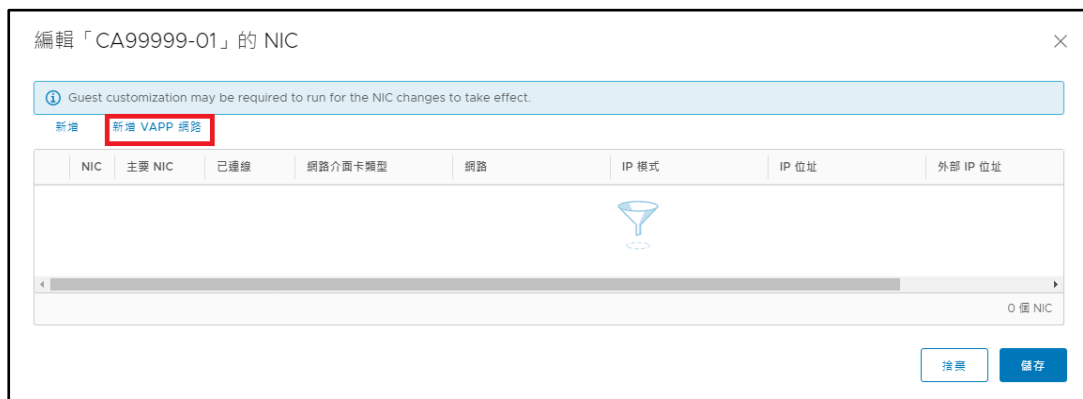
編輯「CA99999-01」的 NIC

×

Guest customization may be required to run for the NIC changes to take effect.

新增 新增 VAPP 網路

| | NIC | 主要 NIC | 已連線 | 網路介面卡類型 | 網路 | IP 模式 | IP 位址 | 外部 IP 位址 |
|---|---|---|---|---|---|---|---|---|

0 個 NIC

捨棄 儲存